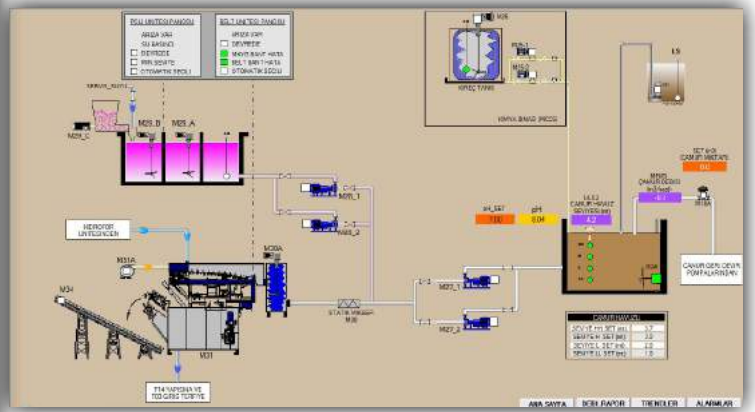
POLI ÜNİTESİ PANOSU
ARIZA VAR
SU BASINCI
DEVREDE
PRN SEVİYE
OTOMATİK SEÇİLİ

BELT ÜNİTESİ PANOSU
ARIZA VAR
DEVREDE
MOTOR BANT HATA
BELT BANT HATA
OTOMATİK SEÇİLİ

M28
PUL 1
M5.2
KİREÇ TANKI
KİMYA. BİNASI (MCC3)

LS

M25_C
M25_B
M25_A

M35_1
M35_2

pH_SET
7.00
pH
6.04
ULS 2
ÇAMUR HAVUZ SEVİYESİ (m)
4.2

M103
ÇAMUR DEBİSİ (m3/saat)
-8.1

SET (h:0)
ÇAMUR MİKTARI
0.0

HİDROFOR ÜNİTESİNDEN

M31A
M30A
M34
M31
STATİK MİKSER
M28

M27_1
M27_2

ÇAMUR GERİ DEVİR POMPALARINDAN

ÇAMUR HAVUZU
| SEVİYE HH SET (m) | 3.7 |
|---|---|
| SEVİYE H SET (m) | 3.0 |
| SEVİYE L SET (m) | 2.0 |
| SEVİYE LL SET (m) | 1.0 |

T14 KAPISINA VE T03 GİRİŞ TERFİYE

ANA SAYFA
BOBİ RAPOR
TRENDLER
ALARMLAR